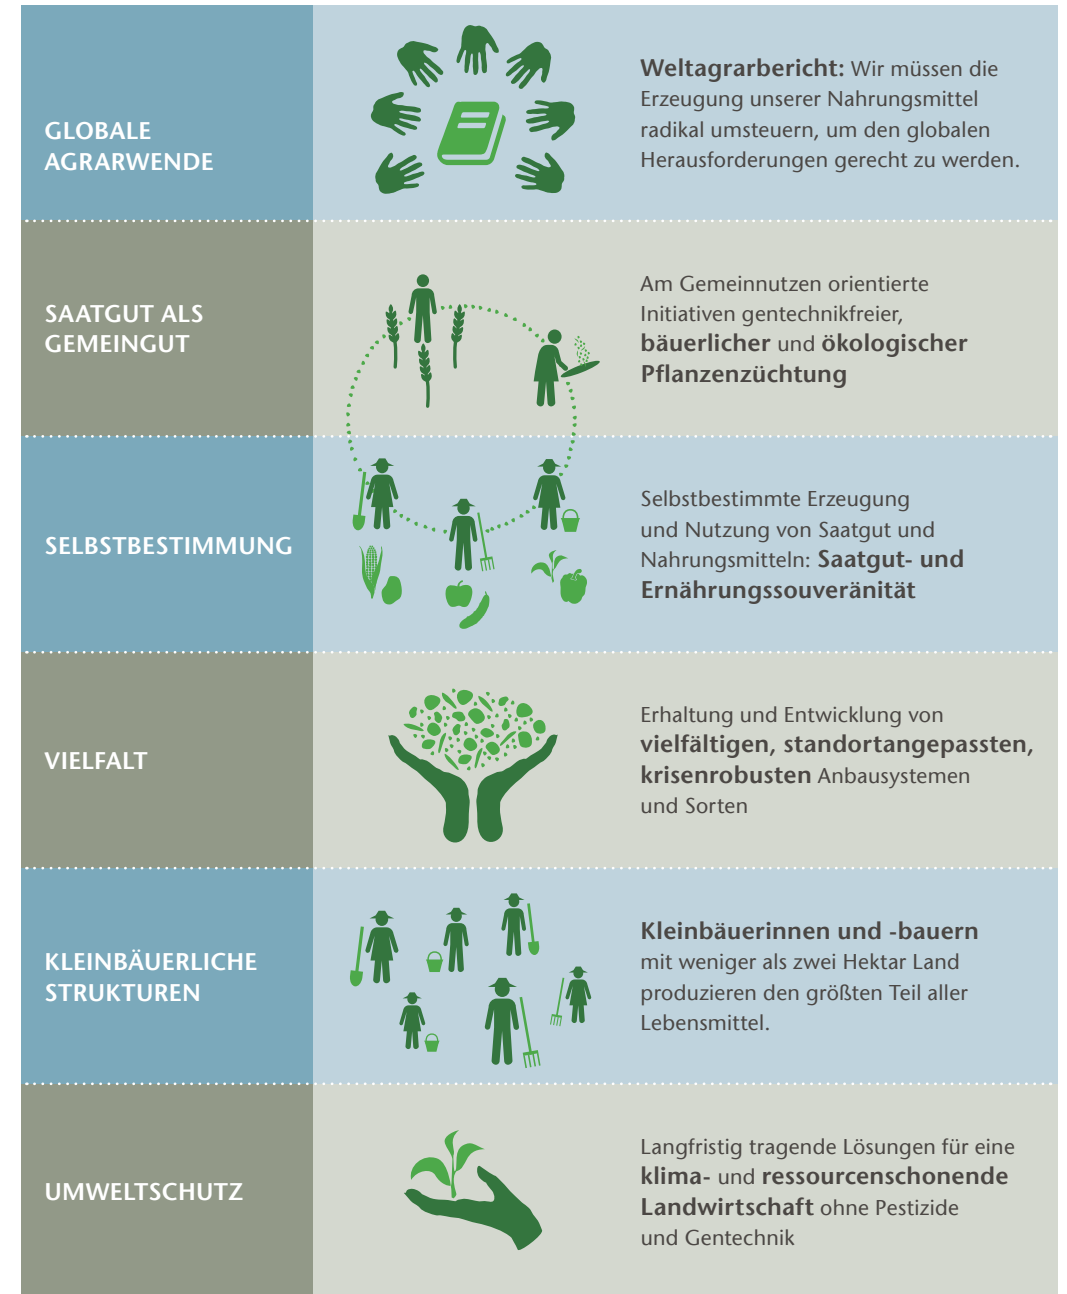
GLOBALE AGRARWENDE

**Weltagrarbericht:** Wir müssen die Erzeugung unserer Nahrungsmittel radikal umsteuern, um den globalen Herausforderungen gerecht zu werden.

SAATGUT ALS GEMEINGUT

Am Gemeinnutzen orientierte Initiativen gentechnikfreier, **bäuerlicher** und **ökologischer Pflanzenzüchtung**

SELBSTBESTIMMUNG

Selbstbestimmte Erzeugung und Nutzung von Saatgut und Nahrungsmitteln: **Saatgut- und Ernährungssouveränität**

VIELFALT

Erhaltung und Entwicklung von **vielfältigen, standortangepassten, krisenrobusten** Anbausystemen und Sorten

KLEINBÄUERLICHE STRUKTUREN

**Kleinbäuerinnen und -bauern** mit weniger als zwei Hektar Land produzieren den größten Teil aller Lebensmittel.

UMWELTSCHUTZ

Langfristig tragende Lösungen für eine **klima-** und **ressourcenschonende Landwirtschaft** ohne Pestizide und Gentechnik